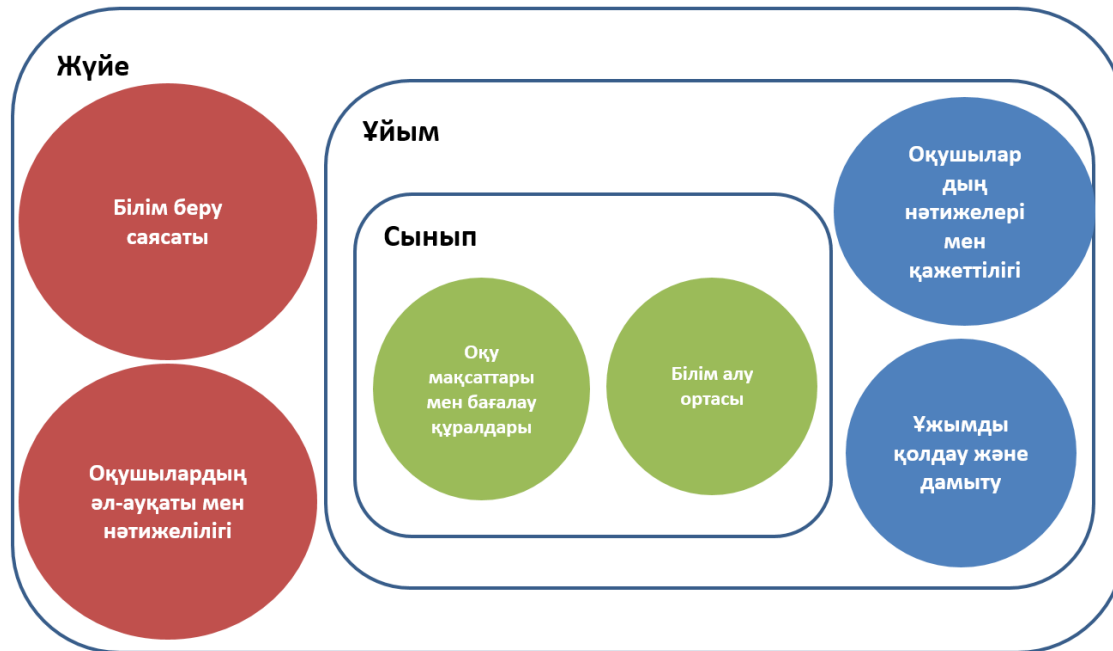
Жүйе

Білім беру саясаты

Оқушылардың әл-ауқаты мен нәтижелілігі

Ұйым

Сынып

Оқу мақсаттары мен бағалау құралдары

Білім алу ортасы

Оқушылар дың нәтижелері мен қажеттілігі

Ұжымды қолдау және дамыту